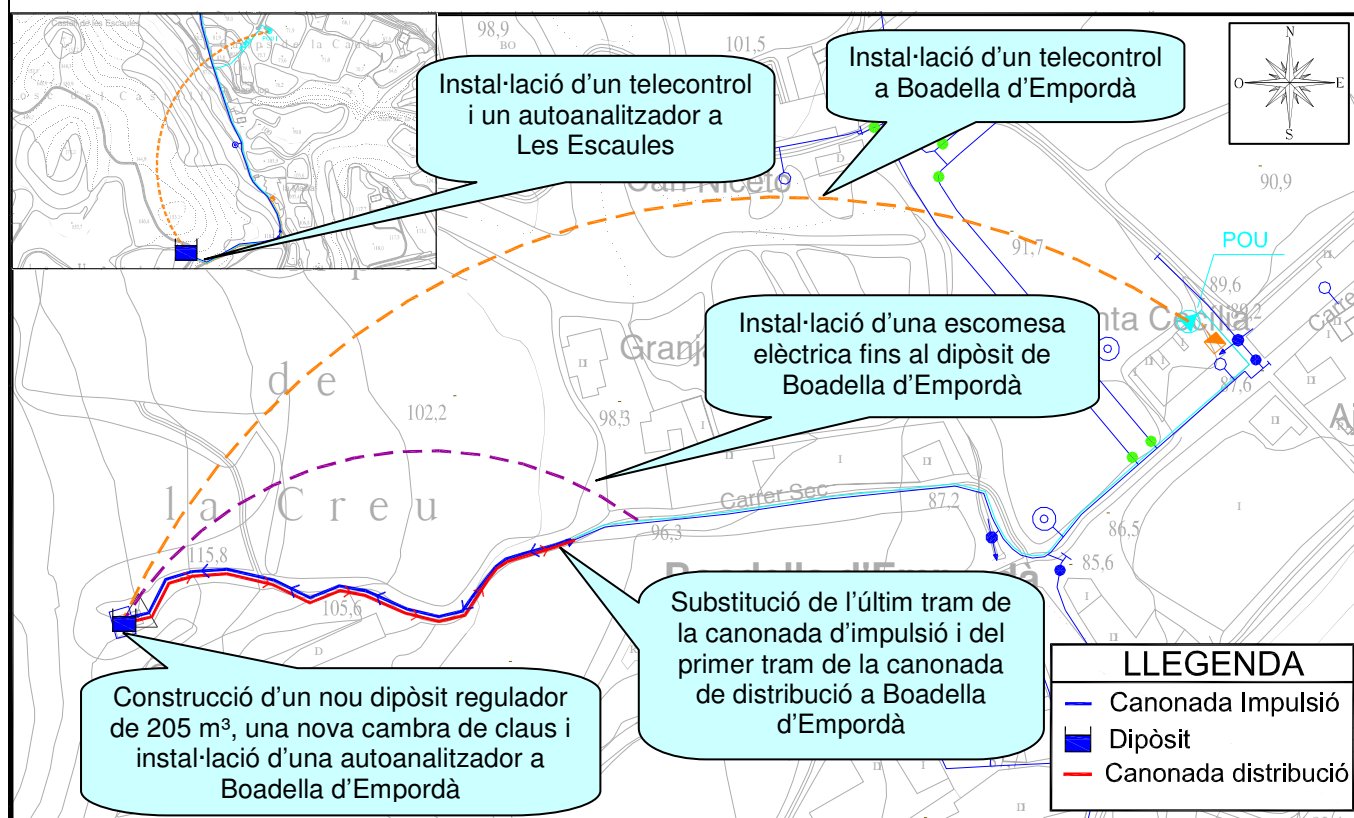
Instal·lació d'un telecontrol i un autoanalitzador a Les Escaules

Instal·lació d'un telecontrol a Boadella d'Empordà

N
O
E
S

98,9
101,5
90,9
91,7
Can Nicelo
POU
89,6
89,2
87,6
Granja
de
la Creu
102,2
98,3
Carrer Sec
87,2
96,3
86,5
85,6
115,8
105,6

Instal·lació d'una escomesa elèctrica fins al dipòsit de Boadella d'Empordà

Substitució de l'últim tram de la canonada d'impulsió i del primer tram de la canonada de distribució a Boadella d'Empordà

Construcció d'un nou dipòsit regulador de 205 m³, una nova cambra de claus i instal·lació d'una autoanalitzador a Boadella d'Empordà

LLEGENDA
Canonada Impulsió
Dipòsit
Canonada distribució